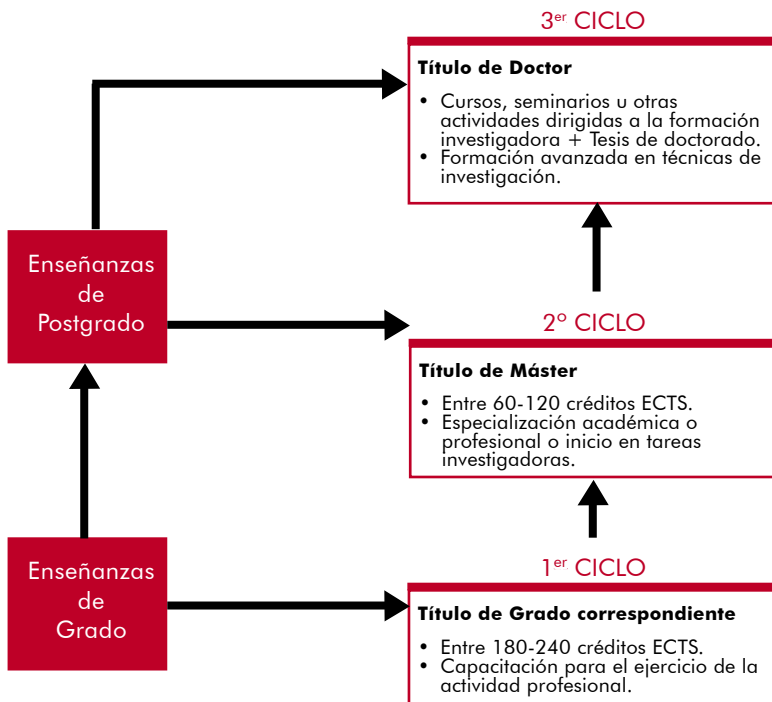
3$^{er}$ CICLO

Título de Doctor

• Cursos, seminarios u otras actividades dirigidas a la formación investigadora + Tesis de doctorado.
• Formación avanzada en técnicas de investigación.

Enseñanzas de Postgrado

2º CICLO

Título de Máster

• Entre 60-120 créditos ECTS.
• Especialización académica o profesional o inicio en tareas investigadoras.

Enseñanzas de Grado

1$^{er}$ CICLO

Título de Grado correspondiente

• Entre 180-240 créditos ECTS.
• Capacitación para el ejercicio de la actividad profesional.